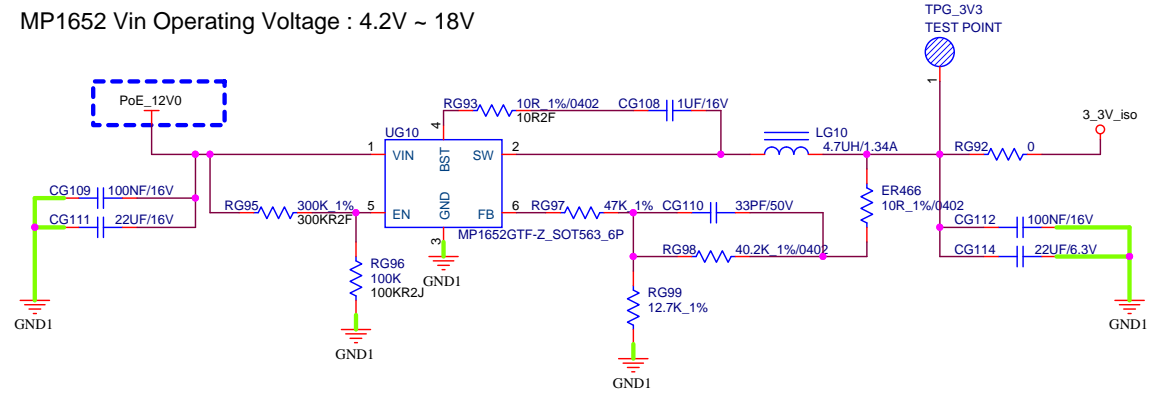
MP1652 Vin Operating Voltage : 4.2V ~ 18V

TPG_3V3
TEST POINT
1

PoE_12V0

RG93 10R_1%/0402
10R2F
CG108 1UF/16V

UG10
4
BST
1 VIN
SW 2
5 EN
GND
FB 6
3
MP1652GTF-Z_SOT563_6P

LG10
4.7UH/1.34A

RG92 0
3_3V_iso

CG109 100NF/16V
CG111 22UF/16V

RG95 300K_1%
300KR2F

RG97 47K_1%
CG110 33PF/50V

ER466
10R_1%/0402

CG112 100NF/16V
CG114 22UF/6.3V

RG98 40.2K_1%/0402

RG96
100K
100KR2J

RG99
12.7K_1%

GND1
GND1
GND1
GND1
GND1